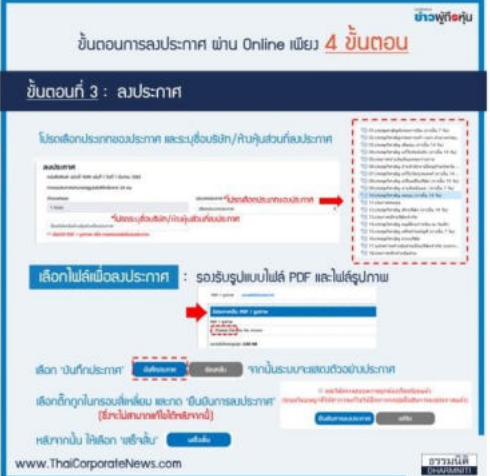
ข่าวผู้ถือหุ้น

ขั้นตอนการลงประกาศ ผ่าน Online เพียง 4 ขั้นตอน

ขั้นตอนที่ 3 : ลงประกาศ

โปรดเลือกประเภทของประกาศ และระบุชื่อบริษัท/ห้างหุ้นส่วนที่ลงประกาศ

ลงประกาศ

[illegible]

*โปรดเลือกประเภทของประกาศ

*โปรดระบุชื่อบริษัท/ห้างหุ้นส่วนที่ลงประกาศ

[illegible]

เลือกไฟล์เพื่อลงประกาศ : รองรับรูปแบบไฟล์ PDF และไฟล์รูปภาพ

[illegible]

เลือก "บันทึกประกาศ" บันทึกประกาศ ย้อนกลับ จากนั้นระบบจะแสดงตัวอย่างประกาศ

เลือกติ๊กถูกในกรอบสี่เหลี่ยม และกด "ยืนยันการลงประกาศ" (ซึ่งจะไม่สามารถแก้ไขได้ภายหลัง)

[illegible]

ยืนยันการลงประกาศ แก้ไข

หลังจากนั้น ให้เลือก "เสร็จสิ้น" เสร็จสิ้น

www.ThaiCorporateNews.com

ธรรมนิติ DHARMNITI